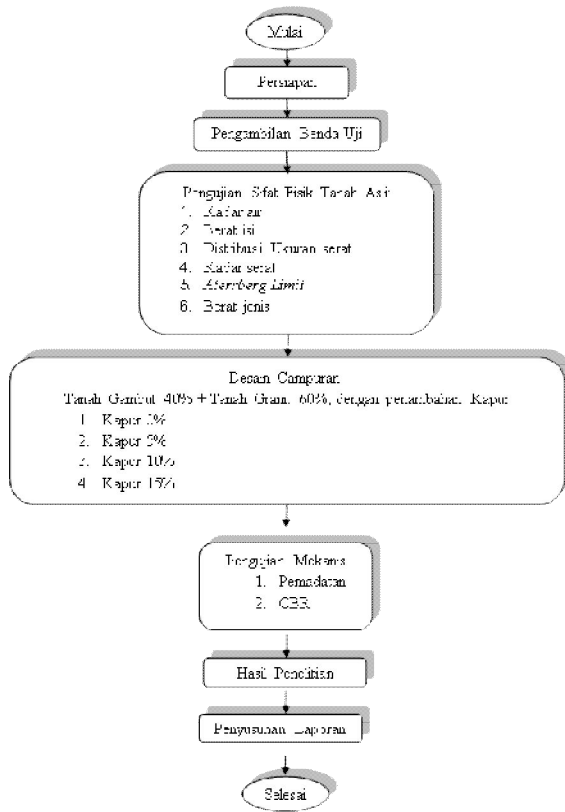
Mulai

Persiapan

Pengambilan Benda Uji

Pengujian Sifat Fisik Tanah Asli
1. Kadar air
2. Berat isi
3. Distribusi Ukuran serat
4. Kadar serat
5. Atterberg Limit
6. Berat jenis

Desain Campuran
Tanah Gambut 40% + Tanah Granit 60%, dengan penambahan Kapur
1. Kapur 1%
2. Kapur 5%
3. Kapur 10%
4. Kapur 15%

Pengujian Mekanis
1. Pemadatan
2. CBR

Hasil Penelitian

Penyusunan Laporan

Selesai